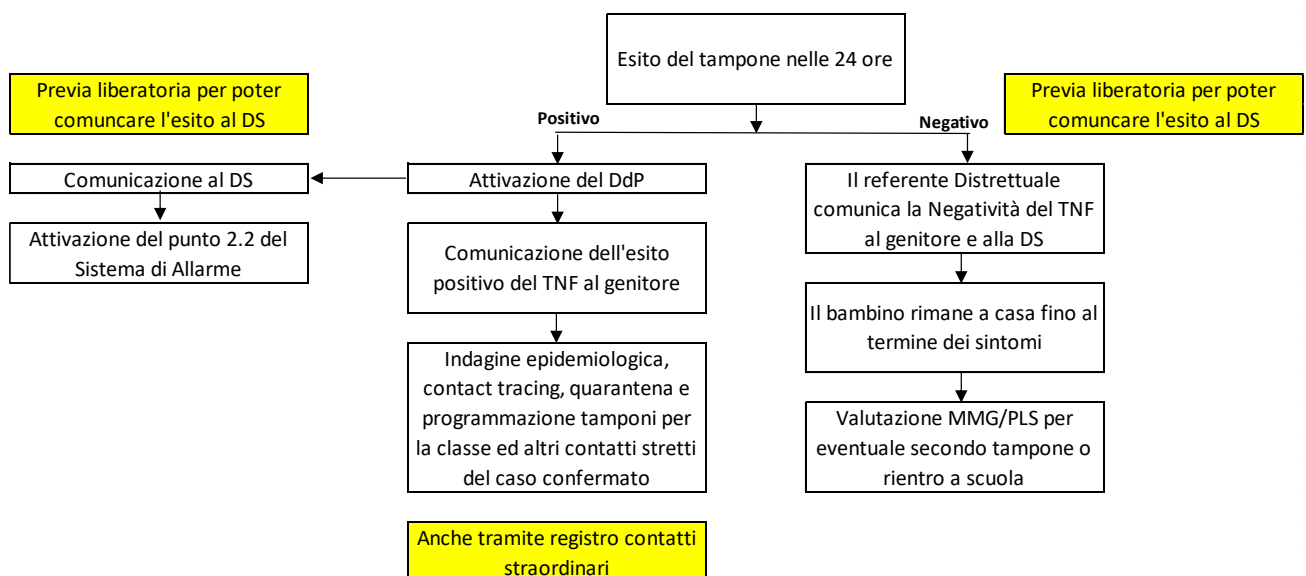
Esito del tampone nelle 24 ore

Previa liberatoria per poter comuncare l'esito al DS

Positivo

Negativo

Previa liberatoria per poter comuncare l'esito al DS

Comunicazione al DS

Attivazione del punto 2.2 del Sistema di Allarme

Attivazione del DdP

Comunicazione dell'esito positivo del TNF al genitore

Indagine epidemiologica, contact tracing, quarantena e programmazione tamponi per la classe ed altri contatti stretti del caso confermato

Anche tramite registro contatti straordinari

Il referente Distrettuale comunica la Negatività del TNF al genitore e alla DS

Il bambino rimane a casa fino al termine dei sintomi

Valutazione MMG/PLS per eventuale secondo tampone o rientro a scuola